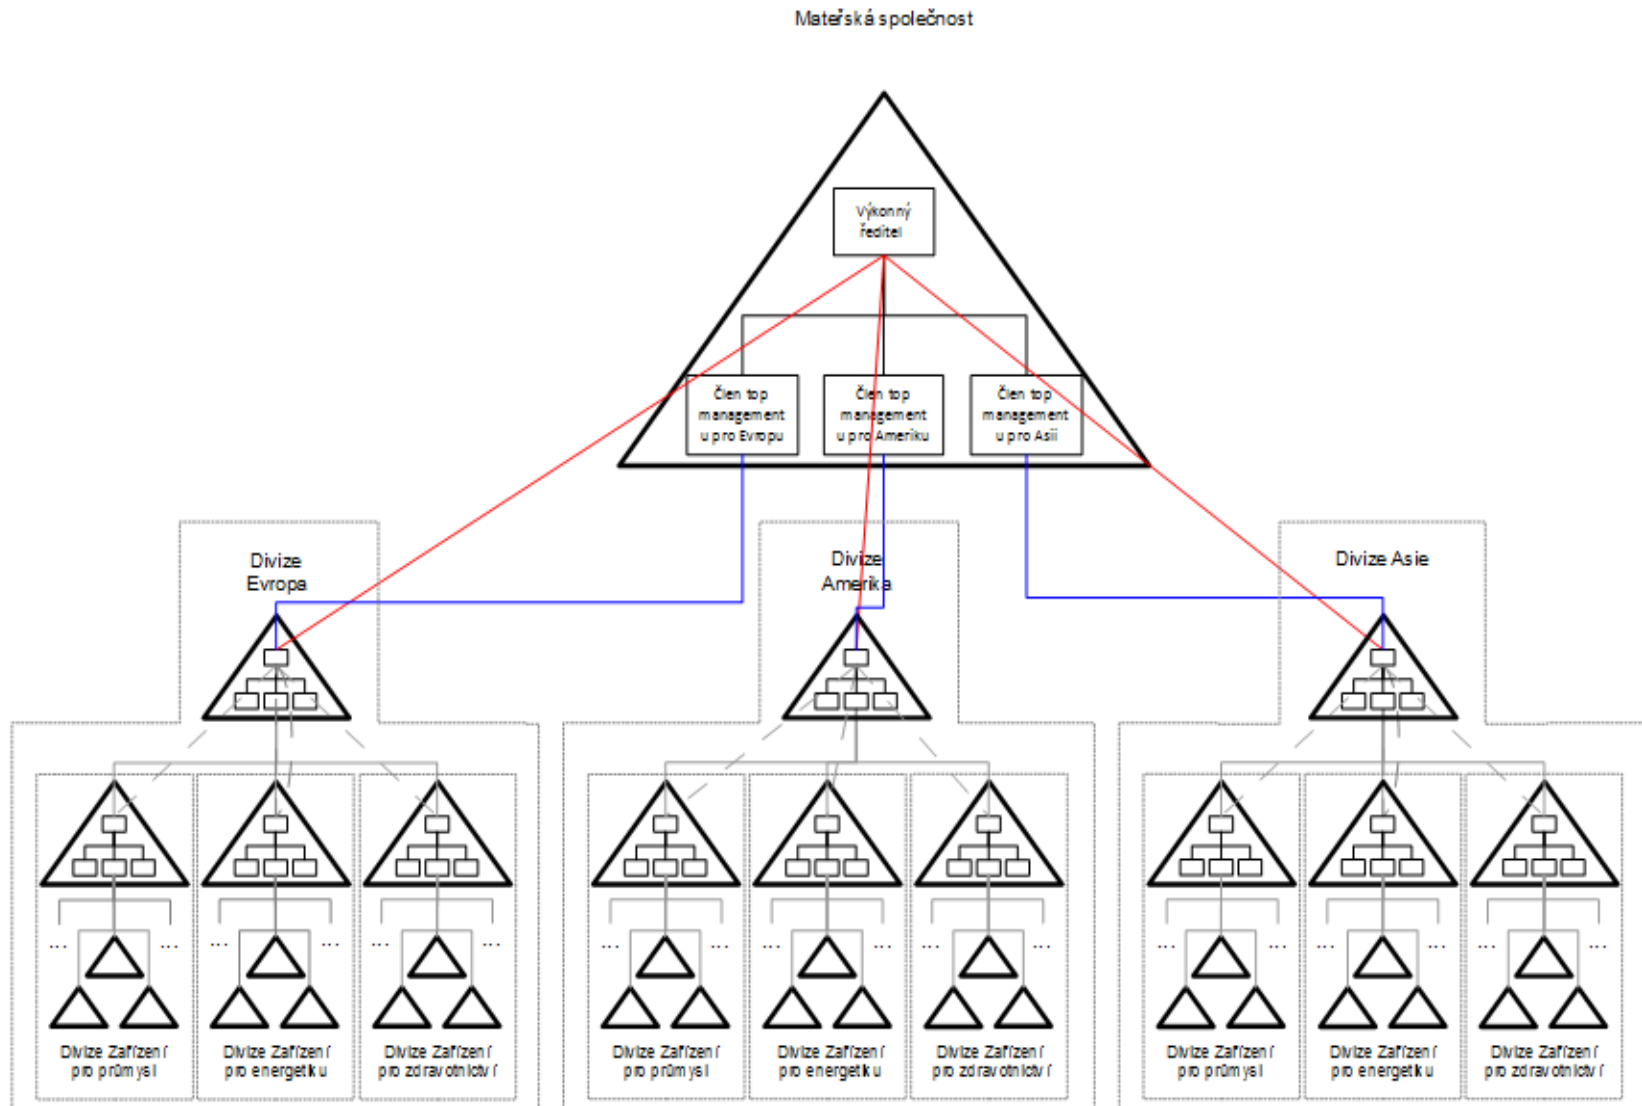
Mateřská společnost

Výkonný ředitel

Člen top managementu pro Evropu

Člen top managementu pro Ameriku

Člen top managementu pro Asii

Divize Evropa

Divize Amerika

Divize Asie

...
...
Divize Zařízení pro průmysl

...
...
Divize Zařízení pro energetiku

...
...
Divize Zařízení pro zdravotnictví

...
...
Divize Zařízení pro průmysl

...
...
Divize Zařízení pro energetiku

...
...
Divize Zařízení pro zdravotnictví

...
...
Divize Zařízení pro průmysl

...
...
Divize Zařízení pro energetiku

...
...
Divize Zařízení pro zdravotnictví